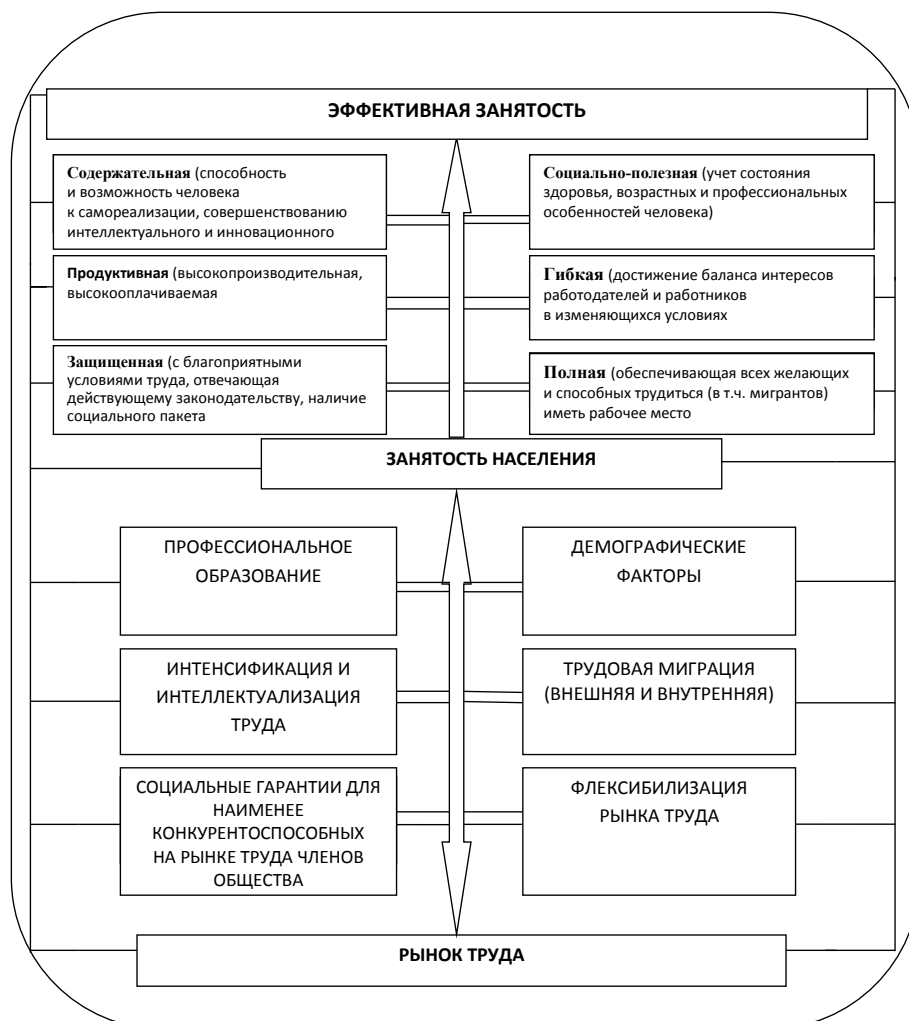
ЭФФЕКТИВНАЯ ЗАНЯТОСТЬ

**Содержательная** (способность и возможность человека к самореализации, совершенствованию интеллектуального и инновационного

**Социально-полезная** (учет состояния здоровья, возрастных и профессиональных особенностей человека)

**Продуктивная** (высокопроизводительная, высокооплачиваемая

**Гибкая** (достижение баланса интересов работодателей и работников в изменяющихся условиях

**Защищенная** (с благоприятными условиями труда, отвечающая действующему законодательству, наличие социального пакета

**Полная** (обеспечивающая всех желающих и способных трудиться (в т.ч. мигрантов) иметь рабочее место

ЗАНЯТОСТЬ НАСЕЛЕНИЯ

ПРОФЕССИОНАЛЬНОЕ ОБРАЗОВАНИЕ

ДЕМОГРАФИЧЕСКИЕ ФАКТОРЫ

ИНТЕНСИФИКАЦИЯ И ИНТЕЛЛЕКТУАЛИЗАЦИЯ ТРУДА

ТРУДОВАЯ МИГРАЦИЯ (ВНЕШНЯЯ И ВНУТРЕННЯЯ)

СОЦИАЛЬНЫЕ ГАРАНТИИ ДЛЯ НАИМЕНЕЕ КОНКУРЕНТОСПОСОБНЫХ НА РЫНКЕ ТРУДА ЧЛЕНОВ ОБЩЕСТВА

ФЛЕКСИБИЛИЗАЦИЯ РЫНКА ТРУДА

РЫНОК ТРУДА